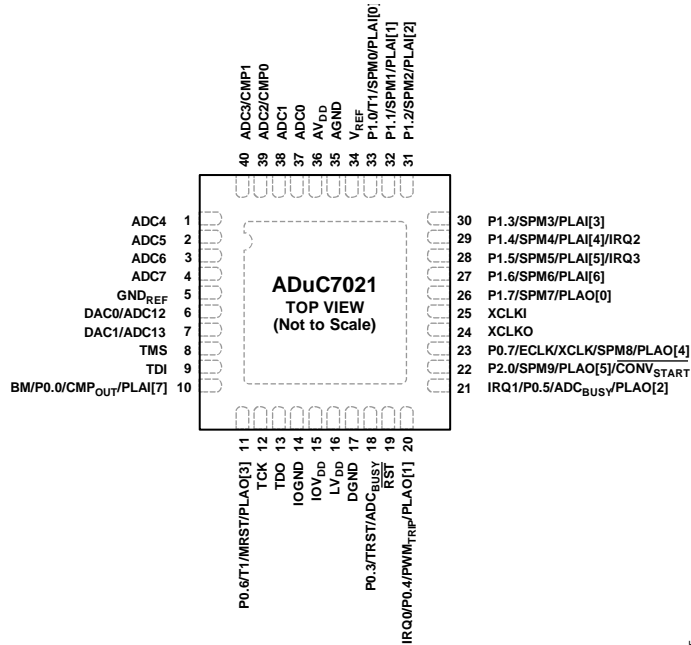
ADC3/CMP1
ADC2/CMP0
ADC1
ADC0
$AV_{DD}$
AGND
$V_{REF}$
P1.0/T1/SPM0/PLAI[0]
P1.1/SPM1/PLAI[1]
P1.2/SPM2/PLAI[2]
40
39
38
37
36
35
34
33
32
31

ADC4 1
ADC5 2
ADC6 3
ADC7 4
$GND_{REF}$ 5
DAC0/ADC12 6
DAC1/ADC13 7
TMS 8
TDI 9
BM/P0.0/$CMP_{OUT}$/PLAI[7] 10

ADuC7021
TOP VIEW
(Not to Scale)

30 P1.3/SPM3/PLAI[3]
29 P1.4/SPM4/PLAI[4]/IRQ2
28 P1.5/SPM5/PLAI[5]/IRQ3
27 P1.6/SPM6/PLAI[6]
26 P1.7/SPM7/PLAO[0]
25 XCLKI
24 XCLKO
23 P0.7/ECLK/XCLK/SPM8/PLAO[4]
22 P2.0/SPM9/PLAO[5]/$\overline{CONV_{START}}$
21 IRQ1/P0.5/$ADC_{BUSY}$/PLAO[2]

11 P0.6/T1/MRST/PLAO[3]
12 TCK
13 TDO
14 IOGND
15 $IOV_{DD}$
16 $LV_{DD}$
17 DGND
18 P0.3/TRST/$ADC_{BUSY}$
19 $\overline{RST}$
20 IRQ0/P0.4/$PWM_{TRIP}$/PLAO[1]